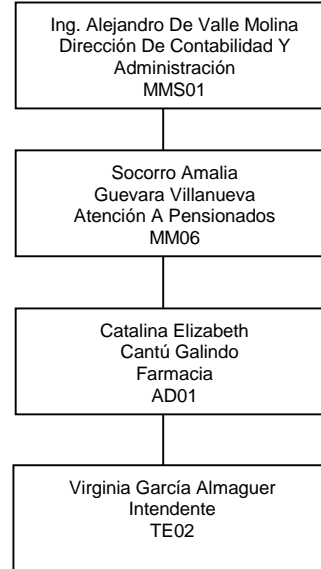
Ing. Alejandro De Valle Molina
Dirección De Contabilidad Y Administración
MMS01

Socorro Amalia Guevara Villanueva
Atención A Pensionados
MM06

Catalina Elizabeth Cantú Galindo
Farmacia
AD01

Virginia García Almaguer
Intendente
TE02